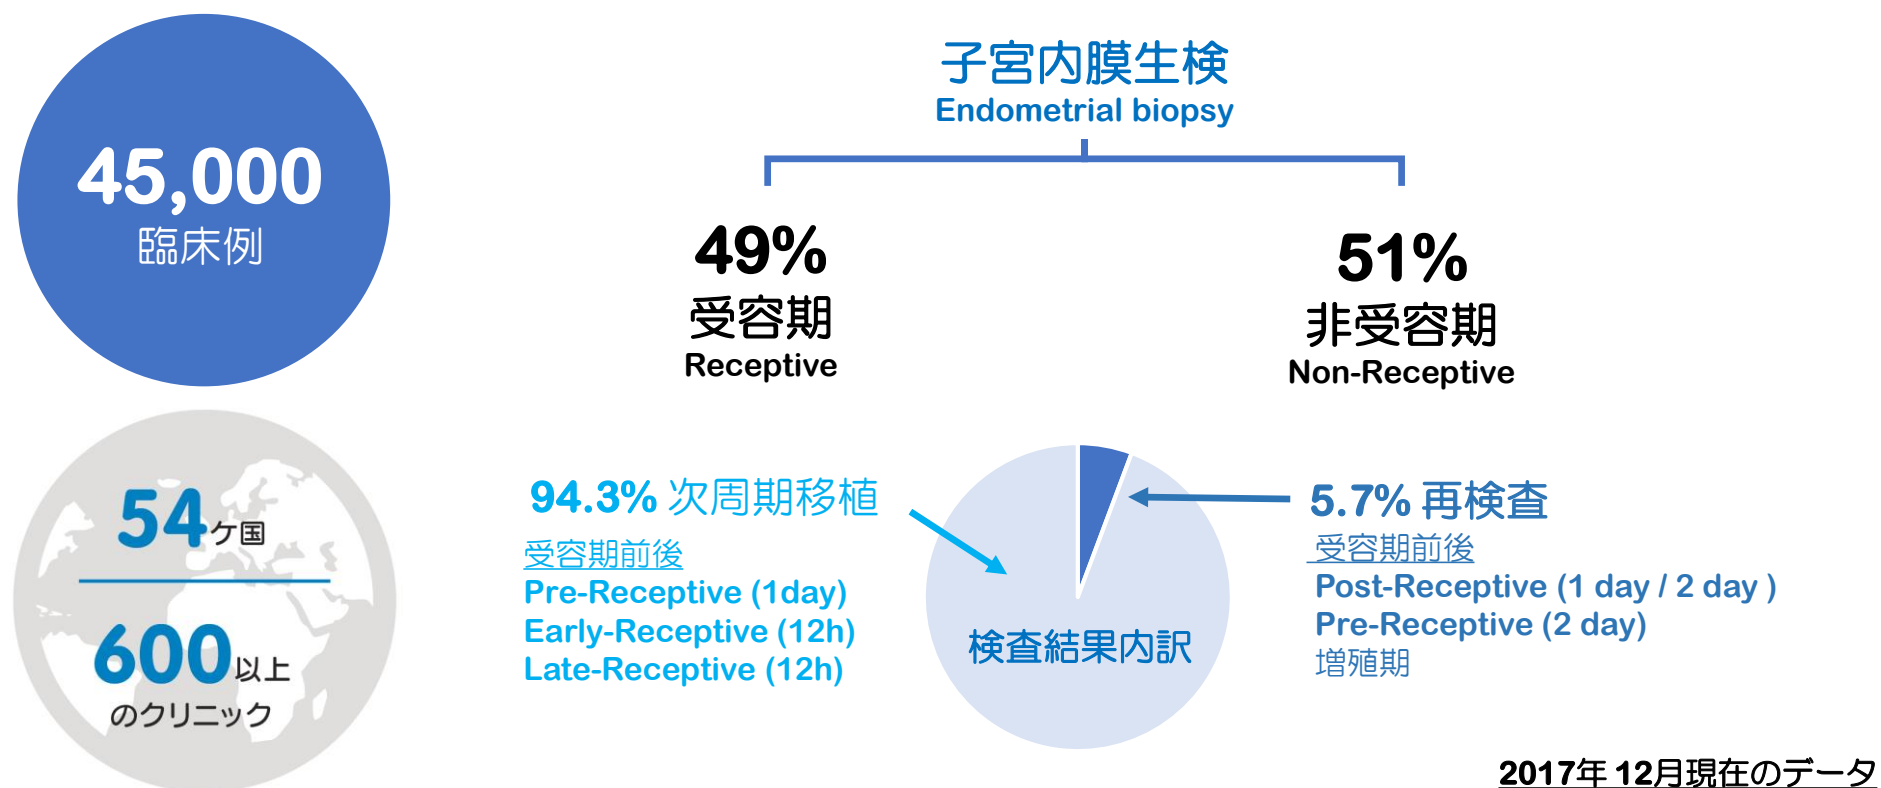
45,000
臨床例

54ケ国

600以上
のクリニック

子宮内膜生検
Endometrial biopsy

49%
受容期
Receptive

51%
非受容期
Non-Receptive

94.3% 次周期移植
受容期前後
Pre-Receptive (1day)
Early-Receptive (12h)
Late-Receptive (12h)

検査結果内訳

5.7% 再検査
受容期前後
Post-Receptive (1 day / 2 day )
Pre-Receptive (2 day)
増殖期

2017年 12月現在のデータ